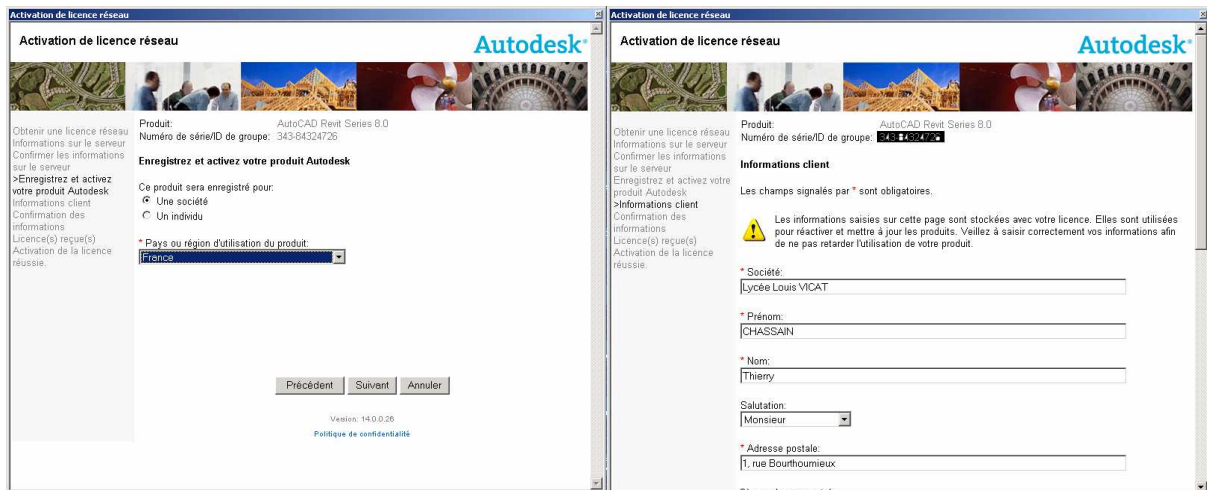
Activation de licence réseau

Activation de licence réseau

Autodesk

Obtenir une licence réseau
Informations sur le serveur
Confirmer les informations sur le serveur
>Enregistrez et activez votre produit Autodesk
Informations client
Confirmation des informations
Licence(s) reçue(s)
Activation de la licence réussie.

Produit: AutoCAD Revit Series 8.0
Numéro de série/ID de groupe: 343-84324726

Enregistrez et activez votre produit Autodesk

Ce produit sera enregistré pour:
Une société
Un individu

* Pays ou région d'utilisation du produit:
France

Précédent Suivant Annuler

Version: 14.0.0.26

Politique de confidentialité

Activation de licence réseau

Activation de licence réseau

Autodesk

Obtenir une licence réseau
Informations sur le serveur
Confirmer les informations sur le serveur
Enregistrez et activez votre produit Autodesk
>Informations client
Confirmation des informations
Licence(s) reçue(s)
Activation de la licence réussie.

Produit: AutoCAD Revit Series 8.0
Numéro de série/ID de groupe: 343-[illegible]

Informations client

Les champs signalés par * sont obligatoires.

Les informations saisies sur cette page sont stockées avec votre licence. Elles sont utilisées pour réactiver et mettre à jour les produits. Veillez à saisir correctement vos informations afin de ne pas retarder l'utilisation de votre produit.

* Société:
Lycée Louis VICAT

* Prénom:
CHASSAIN

* Nom:
Thierry

Salutation:
Monsieur

* Adresse postale:
1, rue Bourthoumieux

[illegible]